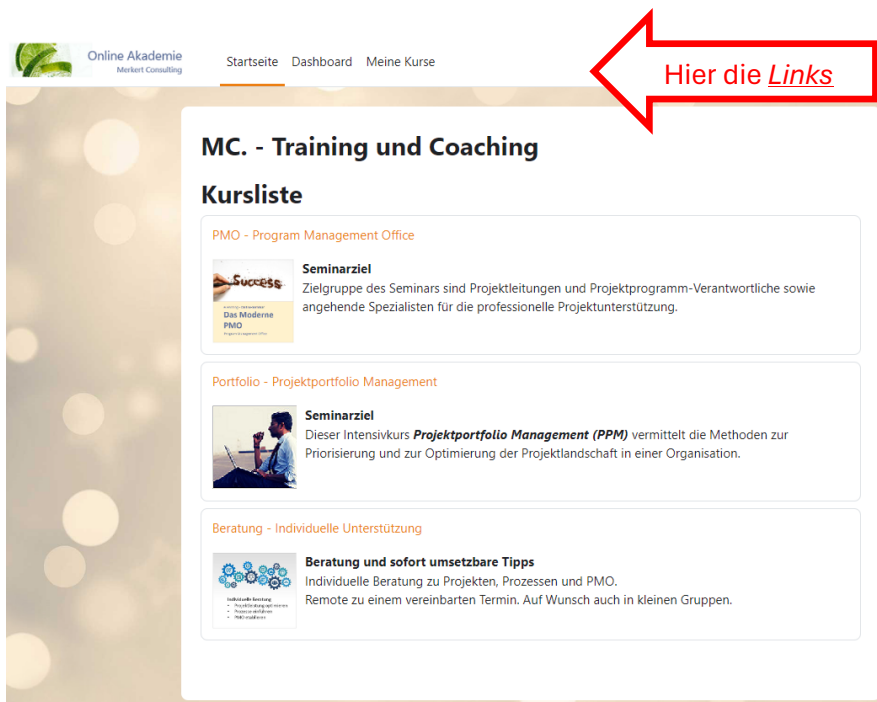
Online Akademie
Merkert Consulting

Startseite Dashboard Meine Kurse

Hier die *Links*

MC. - Training und Coaching

Kursliste

PMO - Program Management Office

Success
Das Moderne PMO

Seminarziel
Zielgruppe des Seminars sind Projektleitungen und Projektprogramm-Verantwortliche sowie angehende Spezialisten für die professionelle Projektunterstützung.

Portfolio - Projektportfolio Management

Seminarziel
Dieser Intensivkurs ***Projektportfolio Management (PPM)*** vermittelt die Methoden zur Priorisierung und zur Optimierung der Projektlandschaft in einer Organisation.

Beratung - Individuelle Unterstützung

Individuelle Beratung
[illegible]

Beratung und sofort umsetzbare Tipps
Individuelle Beratung zu Projekten, Prozessen und PMO.
Remote zu einem vereinbarten Termin. Auf Wunsch auch in kleinen Gruppen.